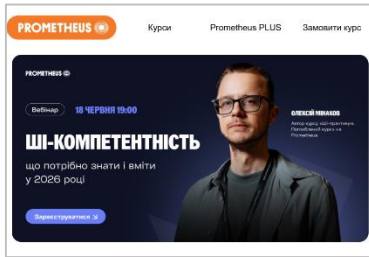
PROMETHEUS

Курси

Prometheus PLUS

Замовити курс

PROMETHEUS

Вебінар

18 ЧЕРВНЯ 19:00

ШІ-КОМПЕТЕНТНІСТЬ

що потрібно знати і вміти у 2026 році

Зареєструватися

ОЛЕКСІЙ МІНАКОВ

Автор курсу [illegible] Prometheus